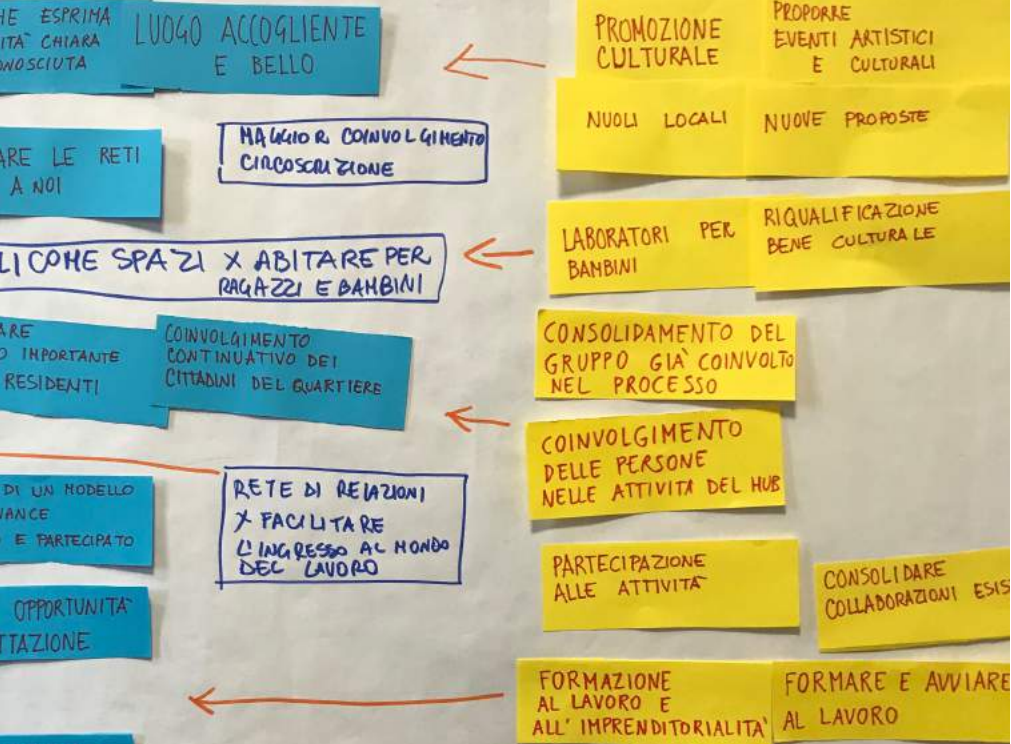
HE ESPRIMA
ITA' CHIARA
NOSCIUTA

LUOGO ACCOGLIENTE
E BELLO

PROMOZIONE
CULTURALE

PROPORRE
EVENTI ARTISTICI
E CULTURALI

NUOVI LOCALI

NUOVE PROPOSTE

ARE LE RETI
A NOI

MAGGIOR COINVOLGIMENTO
CIRCOSCRIZIONE

LI COME SPAZI X ABITARE PER
RAGAZZI E BAMBINI

LABORATORI PER
BAMBINI

RIQUALIFICAZIONE
BENE CULTURALE

ARE
O IMPORTANTE
RESIDENTI

COINVOLGIMENTO
CONTINUATIVO DEI
CITTADINI DEL QUARTIERE

CONSOLIDAMENTO DEL
GRUPPO GIA' COINVOLTO
NEL PROCESSO

COINVOLGIMENTO
DELLE PERSONE
NELLE ATTIVITA' DEL HUB

DI UN MODELLO
ANCE
E PARTECIPATO

RETE DI RELAZIONI
X FACILITARE
L'INGRESSO AL MONDO
DEL LAVORO

PARTECIPAZIONE
ALLE ATTIVITA'

CONSOLIDARE
COLLABORAZIONI ESIS

OPPORTUNITA'
TTAZIONE

FORMAZIONE
AL LAVORO E
ALL' IMPRENDITORIALITA'

FORMARE E AVVIARE
AL LAVORO